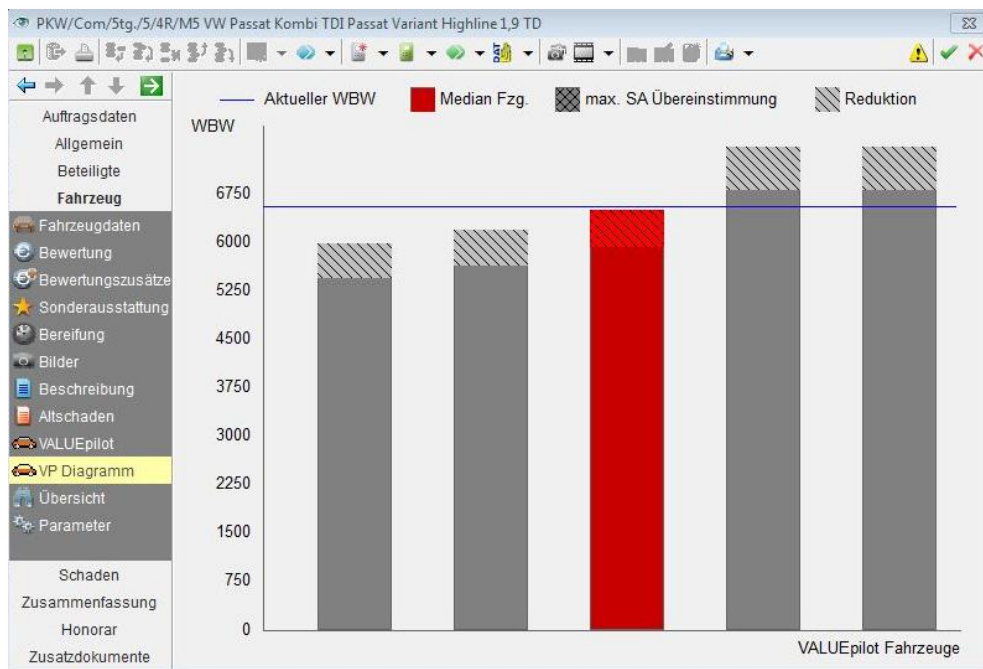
PKW/Com/5tg./5/4R/M5 VW Passat Kombi TDI Passat Variant Highline 1,9 TD

Auftragsdaten
Allgemein
Beteiligte
Fahrzeug
Fahrzeugdaten
Bewertung
Bewertungszusätze
Sonderausstattung
Bereifung
Bilder
Beschreibung
Altschaden
VALUEpilot
VP Diagramm
Übersicht
Parameter
Schaden
Zusammenfassung
Honorar
Zusatzdokumente

Aktueller WBW
Median Fzg.
max. SA Übereinstimmung
Reduktion

WBW
6750
6000
5250
4500
3750
3000
2250
1500
750
0

VALUEpilot Fahrzeuge